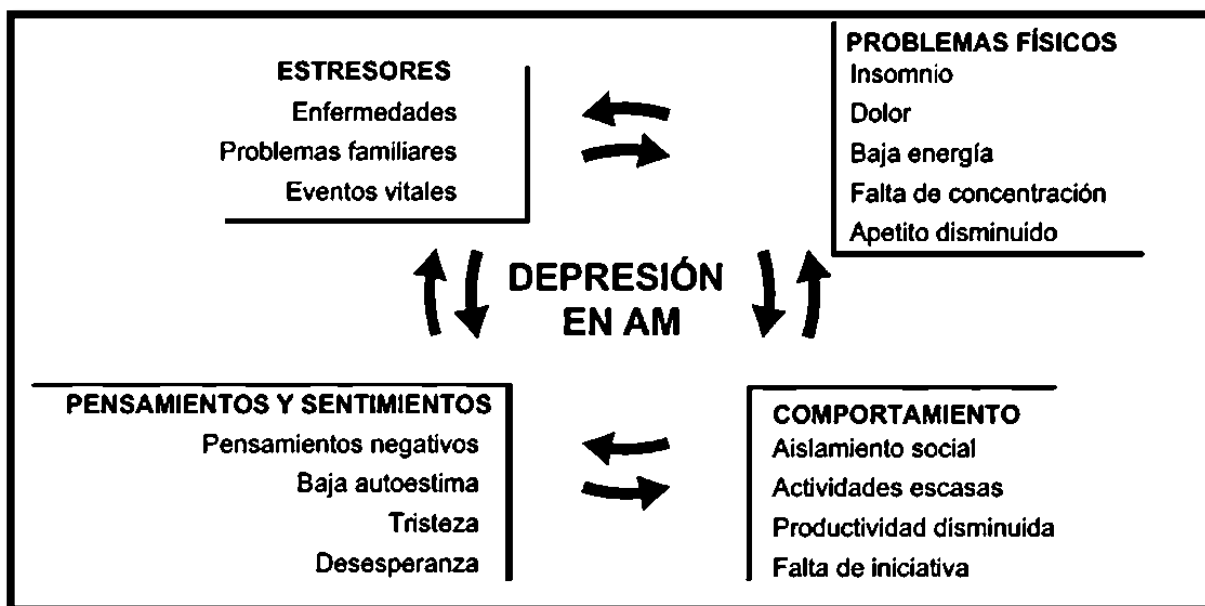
ESTRESORES
Enfermedades
Problemas familiares
Eventos vitales

PROBLEMAS FÍSICOS
Insomnio
Dolor
Baja energía
Falta de concentración
Apetito disminuido

DEPRESIÓN EN AM

PENSAMIENTOS Y SENTIMIENTOS
Pensamientos negativos
Baja autoestima
Tristeza
Desesperanza

COMPORTAMIENTO
Aislamiento social
Actividades escasas
Productividad disminuida
Falta de iniciativa